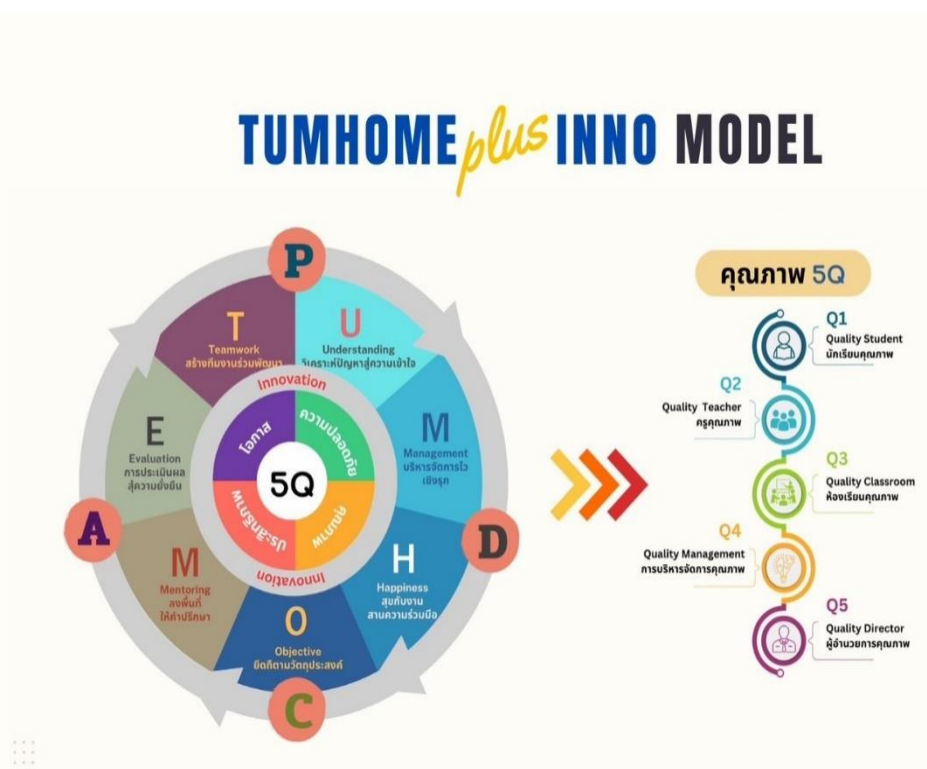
TUMHOME plus INNO MODEL

P
T
Teamwork
สร้างทีมงานร่วมพัฒนา
U
Understanding
วิเคราะห์ปัญหาสู่ความเข้าใจ
M
Management
บริหารจัดการไว เชิงรุก
H
Happiness
สุขกับงาน สานความร่วมมือ
O
Objective
ยึดถือตามวัตถุประสงค์
M
Mentoring
ลงพื้นที่ ให้คำปรึกษา
E
Evaluation
การประเมินผล สู่ความยั่งยืน

Innovation
โอกาส
ความปลอดภัย
5Q
ประสิทธิภาพ
พหุภาคี
Innovation

A
D
C

คุณภาพ 5Q
Q1
Quality Student
นักเรียนคุณภาพ
Q2
Quality Teacher
ครูคุณภาพ
Q3
Quality Classroom
ห้องเรียนคุณภาพ
Q4
Quality Management
การบริหารจัดการคุณภาพ
Q5
Quality Director
ผู้อำนวยการคุณภาพ